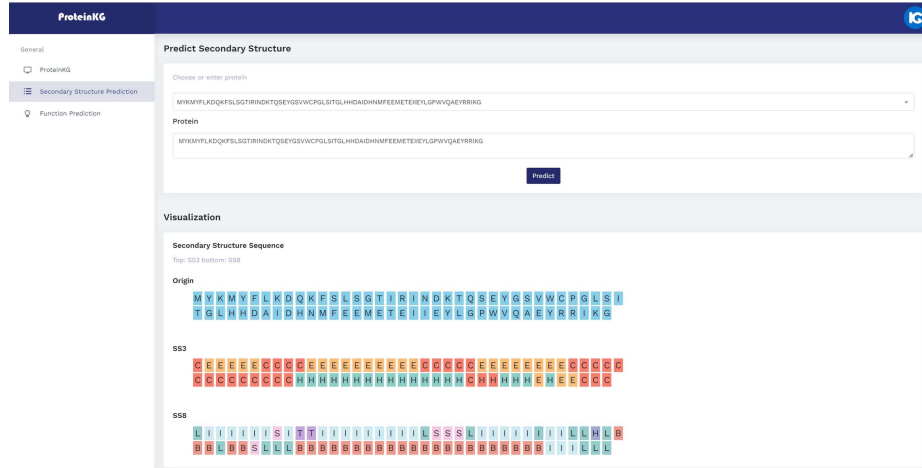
ProteinKG

General

ProteinKG

Secondary Structure Prediction

Function Prediction

Predict Secondary Structure

Choose or enter protein

MYKMYFLKDQKFSLSGTIRINDKTQSEYGSVWCPGLSITGLHHDAIDHNMFEEMETEIIEYLGPWVQAEYRRIKG

Protein

MYKMYFLKDQKFSLSGTIRINDKTQSEYGSVWCPGLSITGLHHDAIDHNMFEEMETEIIEYLGPWVQAEYRRIKG

Predict

Visualization

Secondary Structure Sequence

Top: SS3 bottom: SS8

Origin

M Y K M Y F L K D Q K F S L S G T I R I N D K T Q S E Y G S V W C P G L S I
T G L H H D A I D H N M F E E M E T E I I E Y L G P W V Q A E Y R R I K G

SS3

C E E E E E E C C C C E E E E E E E E E E C C C C C E E E E E E E E E C C C C C
C C C C C C C C C C H H H H H H H H H H H H H H C H H H H H E H E E C C C

SS8

L I I I I I I S I T T I I I I I I I I I I L S S S L I I I I I I I I I I L L H L B
B B L B B S L L L B B B B B B B B B B B B B B B B B B B B B B I I I L L L